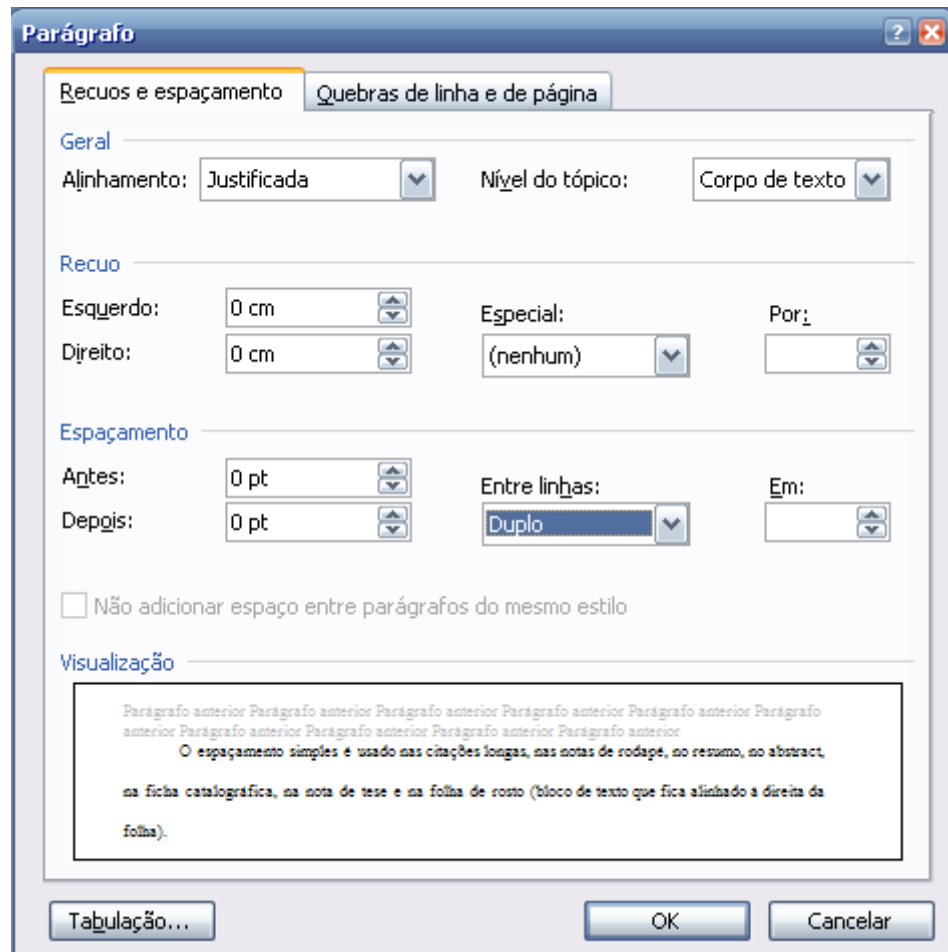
Parágrafo

Recuos e espaçamento | Quebras de linha e de página

Geral

Alinhamento: Justificada

Nível do tópico: Corpo de texto

Recuo

Esquerdo: 0 cm

Direito: 0 cm

Especial:

(nenhum)

Por:

Espaçamento

Antes: 0 pt

Depois: 0 pt

Entre linhas:

Duplo

Em:

Não adicionar espaço entre parágrafos do mesmo estilo

Visualização

Parágrafo anterior Parágrafo anterior Parágrafo anterior Parágrafo anterior Parágrafo anterior Parágrafo anterior Parágrafo anterior Parágrafo anterior Parágrafo anterior Parágrafo anterior

O espaçamento simples é usado nas citações longas, nas notas de rodapé, no resumo, no abstract, na ficha catalográfica, na nota de tese e na folha de rosto (bloco de texto que fica alinhado à direita da folha).

Tabulação...

OK

Cancelar